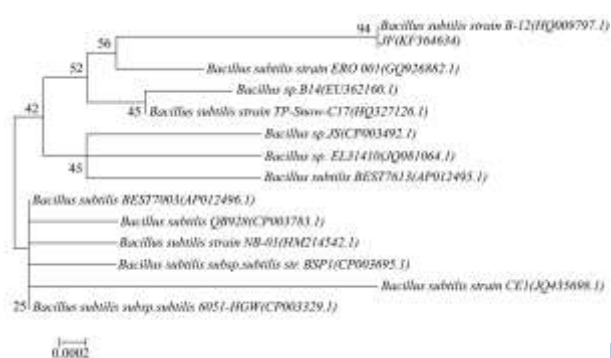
94 Bacillus subtilis strain B-12(HQ009797.1)
JP(KF364634)
56
Bacillus subtilis strain ERO 001(GQ926882.1)
52
Bacillus sp.B14(EU362160.1)
45 Bacillus subtilis strain TP-Snow-C17(HQ327126.1)
42
Bacillus sp.JS(CP003492.1)
Bacillus sp. EL31410(JQ981064.1)
45
Bacillus subtilis BEST7613(AP012495.1)
Bacillus subtilis BEST7003(AP012496.1)
Bacillus subtilis QB928(CP003783.1)
Bacillus subtilis strain NB-01(HM214542.1)
Bacillus subtilis subsp.subtilis str. BSP1(CP003695.1)
Bacillus subtilis strain CE1(JQ435698.1)
25 Bacillus subtilis subsp.subtilis 6051-HGW(CP003329.1)
0.0002